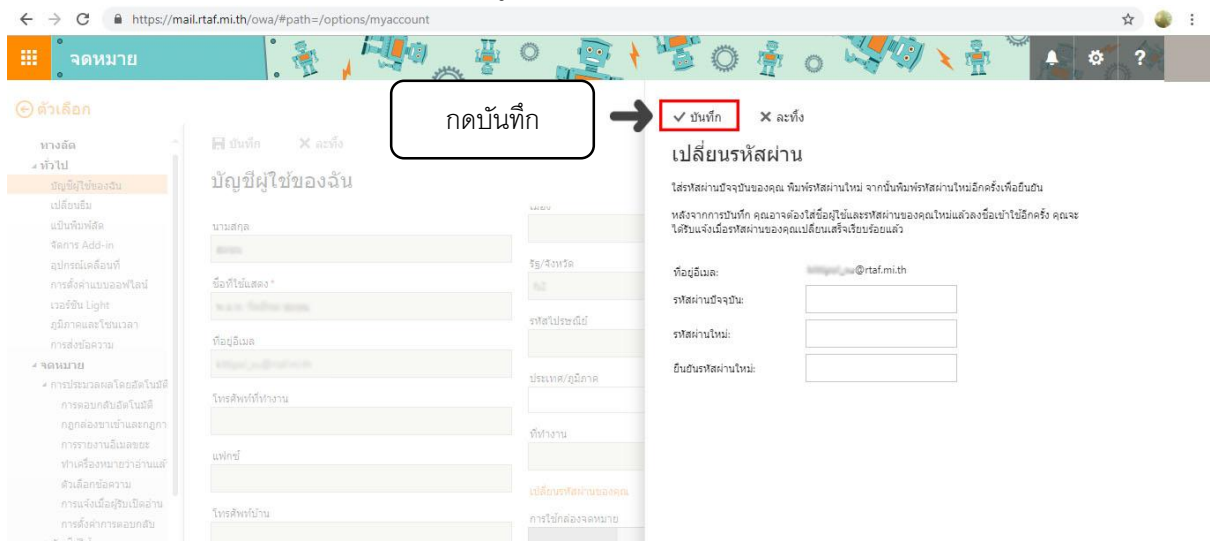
https://mail.rtaf.mi.th/owa/#path=/options/myaccount

จดหมาย

ตัวเลือก

ทางลัด
ทั่วไป
บัญชีผู้ใช้ของฉัน
เปลี่ยนธีม
แป้นพิมพ์ลัด
จัดการ Add-in
อุปกรณ์เคลื่อนที่
การตั้งค่าแบบออฟไลน์
เวอร์ชัน Light
ภูมิภาคและโซนเวลา
การส่งข้อความ
จดหมาย
การประมวลผลโดยอัตโนมัติ
การตอบกลับอัตโนมัติ
กฎกล่องขาเข้าและกฎการ
การรายงานอีเมลขยะ
ทำเครื่องหมายว่าอ่านแล้ว
ตัวเลือกข้อความ
การแจ้งเมื่อผู้รับเปิดอ่าน
การตั้งค่าการตอบกลับ

บันทึก ละทิ้ง

บัญชีผู้ใช้ของฉัน

นามสกุล
ชื่อที่ใช้แสดง *
ที่อยู่อีเมล
โทรศัพท์ที่ทำงาน
แฟกซ์
โทรศัพท์บ้าน
รัฐ/จังหวัด
รหัสไปรษณีย์
ประเทศ/ภูมิภาค
ที่ทำงาน
เปลี่ยนรหัสผ่านของคุณ
การใช้กล่องจดหมาย

กดบันทึก

✓ บันทึก ✕ ละทิ้ง

เปลี่ยนรหัสผ่าน

ใส่รหัสผ่านปัจจุบันของคุณ พิมพ์รหัสผ่านใหม่ จากนั้นพิมพ์รหัสผ่านใหม่อีกครั้งเพื่อยืนยัน

หลังจากการบันทึก คุณอาจต้องใส่ชื่อผู้ใช้และรหัสผ่านของคุณใหม่แล้วลงชื่อเข้าใช้อีกครั้ง คุณจะได้รับแจ้งเมื่อรหัสผ่านของคุณเปลี่ยนเสร็จเรียบร้อยแล้ว

ที่อยู่อีเมล: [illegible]@rtaf.mi.th
รหัสผ่านปัจจุบัน:
รหัสผ่านใหม่:
ยืนยันรหัสผ่านใหม่: